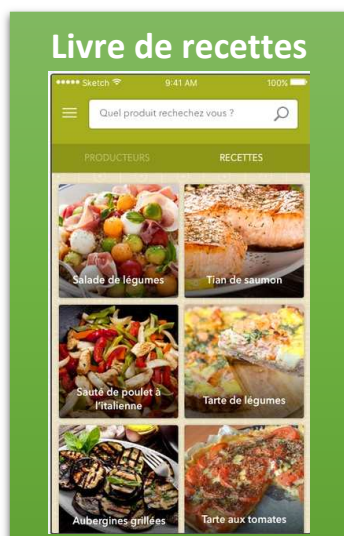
Livre de recettes

••••• Sketch 9:41 AM 100%

Quel produit rechechez vous ?

PRODUCTEURS RECETTES

Salade de légumes

Tian de saumon

Sauté de poulet à l'italienne

Tarte de légumes

Aubergines grillées

Tarte aux tomates